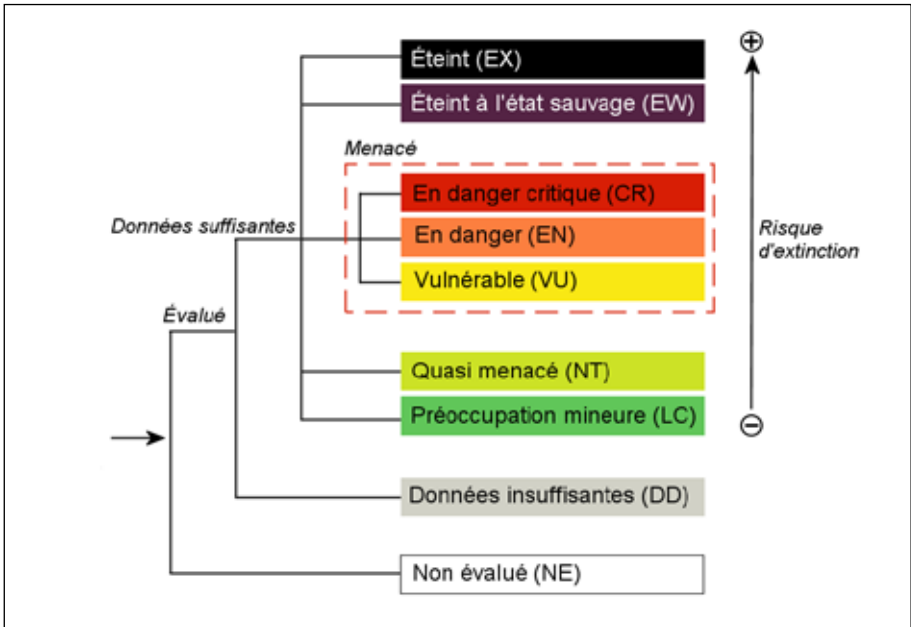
Éteint (EX)

Éteint à l'état sauvage (EW)

Menacé

En danger critique (CR)

En danger (EN)

Vulnérable (VU)

Données suffisantes

Évalué

Quasi menacé (NT)

Préoccupation mineure (LC)

Données insuffisantes (DD)

Non évalué (NE)

⊕

Risque d'extinction

⊖